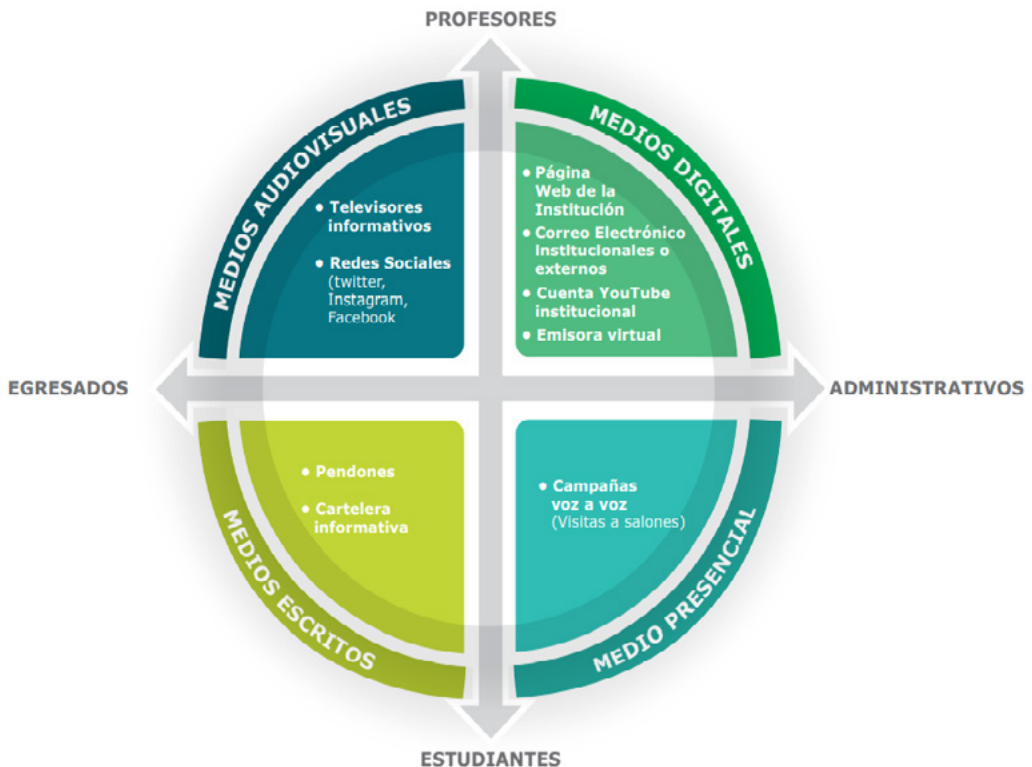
PROFESORES

MEDIOS AUDIOVISUALES

• Televisores informativos

• Redes Sociales (twitter, Instagram, Facebook

MEDIOS DIGITALES

• Página Web de la Institución

• Correo Electrónico Institucionales o externos

• Cuenta YouTube institucional

• Emisora virtual

EGRESADOS

ADMINISTRATIVOS

• Pendones

• Cartelera informativa

MEDIOS ESCRITOS

• Campañas voz a voz (Visitas a salones)

MEDIO PRESENCIAL

ESTUDIANTES